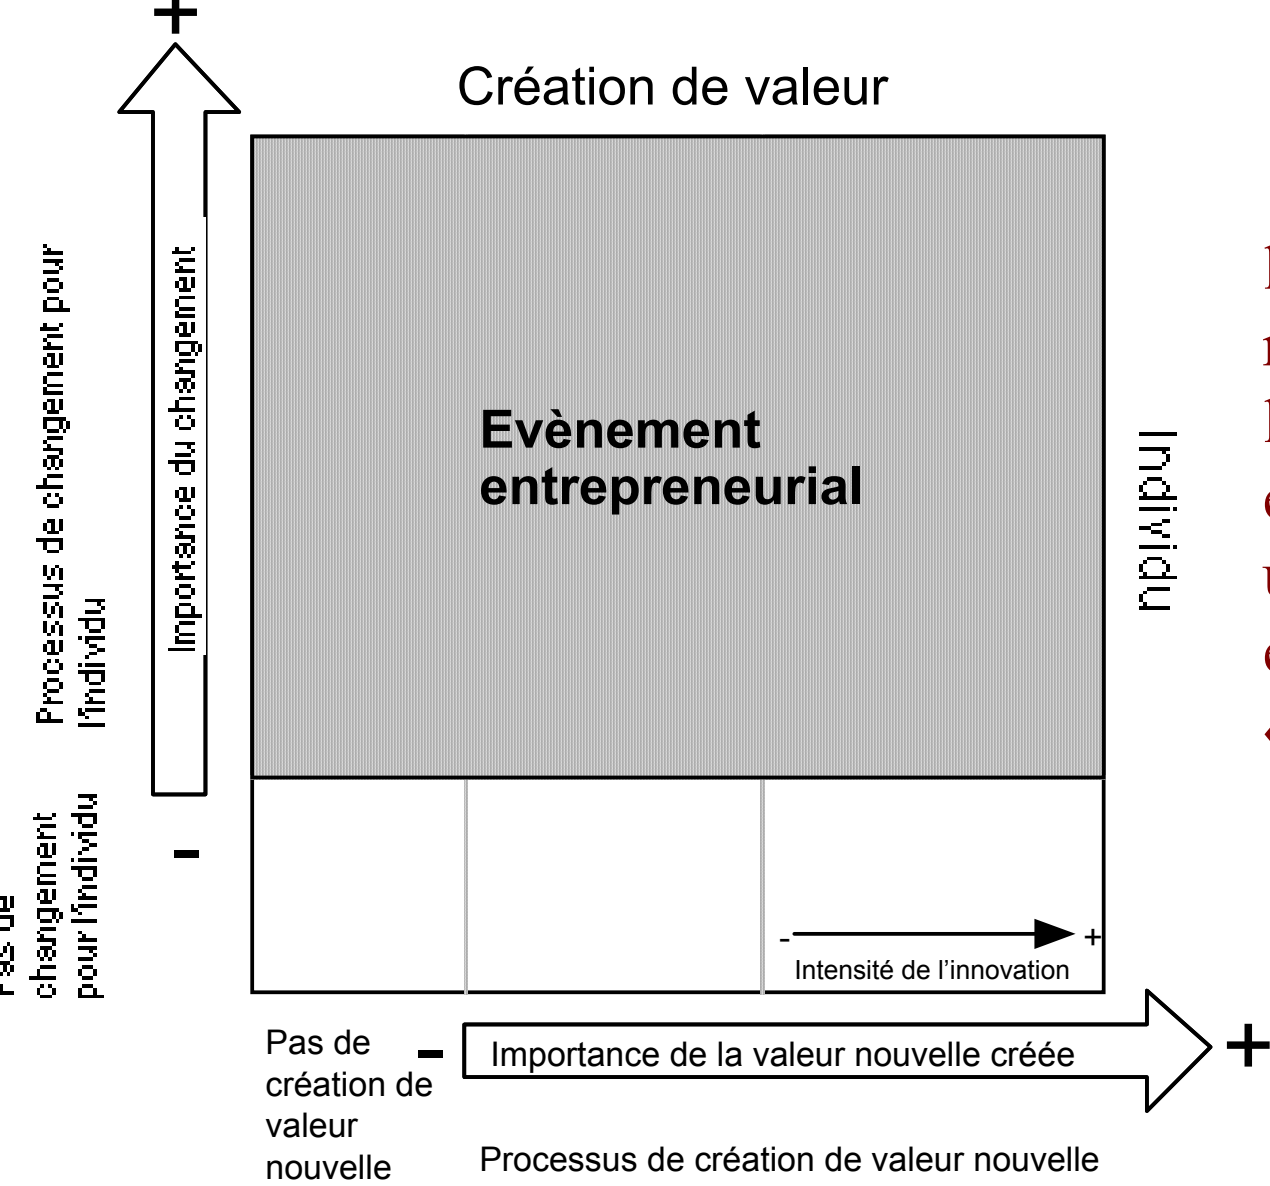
+

Création de valeur

Processus de changement pour l'individu

Importance du changement

Evènement entrepreneurial

Individu

Pas de changement pour l'individu

-

- + Intensité de l'innovation

Pas de création de valeur nouvelle

-

Importance de la valeur nouvelle créée

+

Processus de création de valeur nouvelle